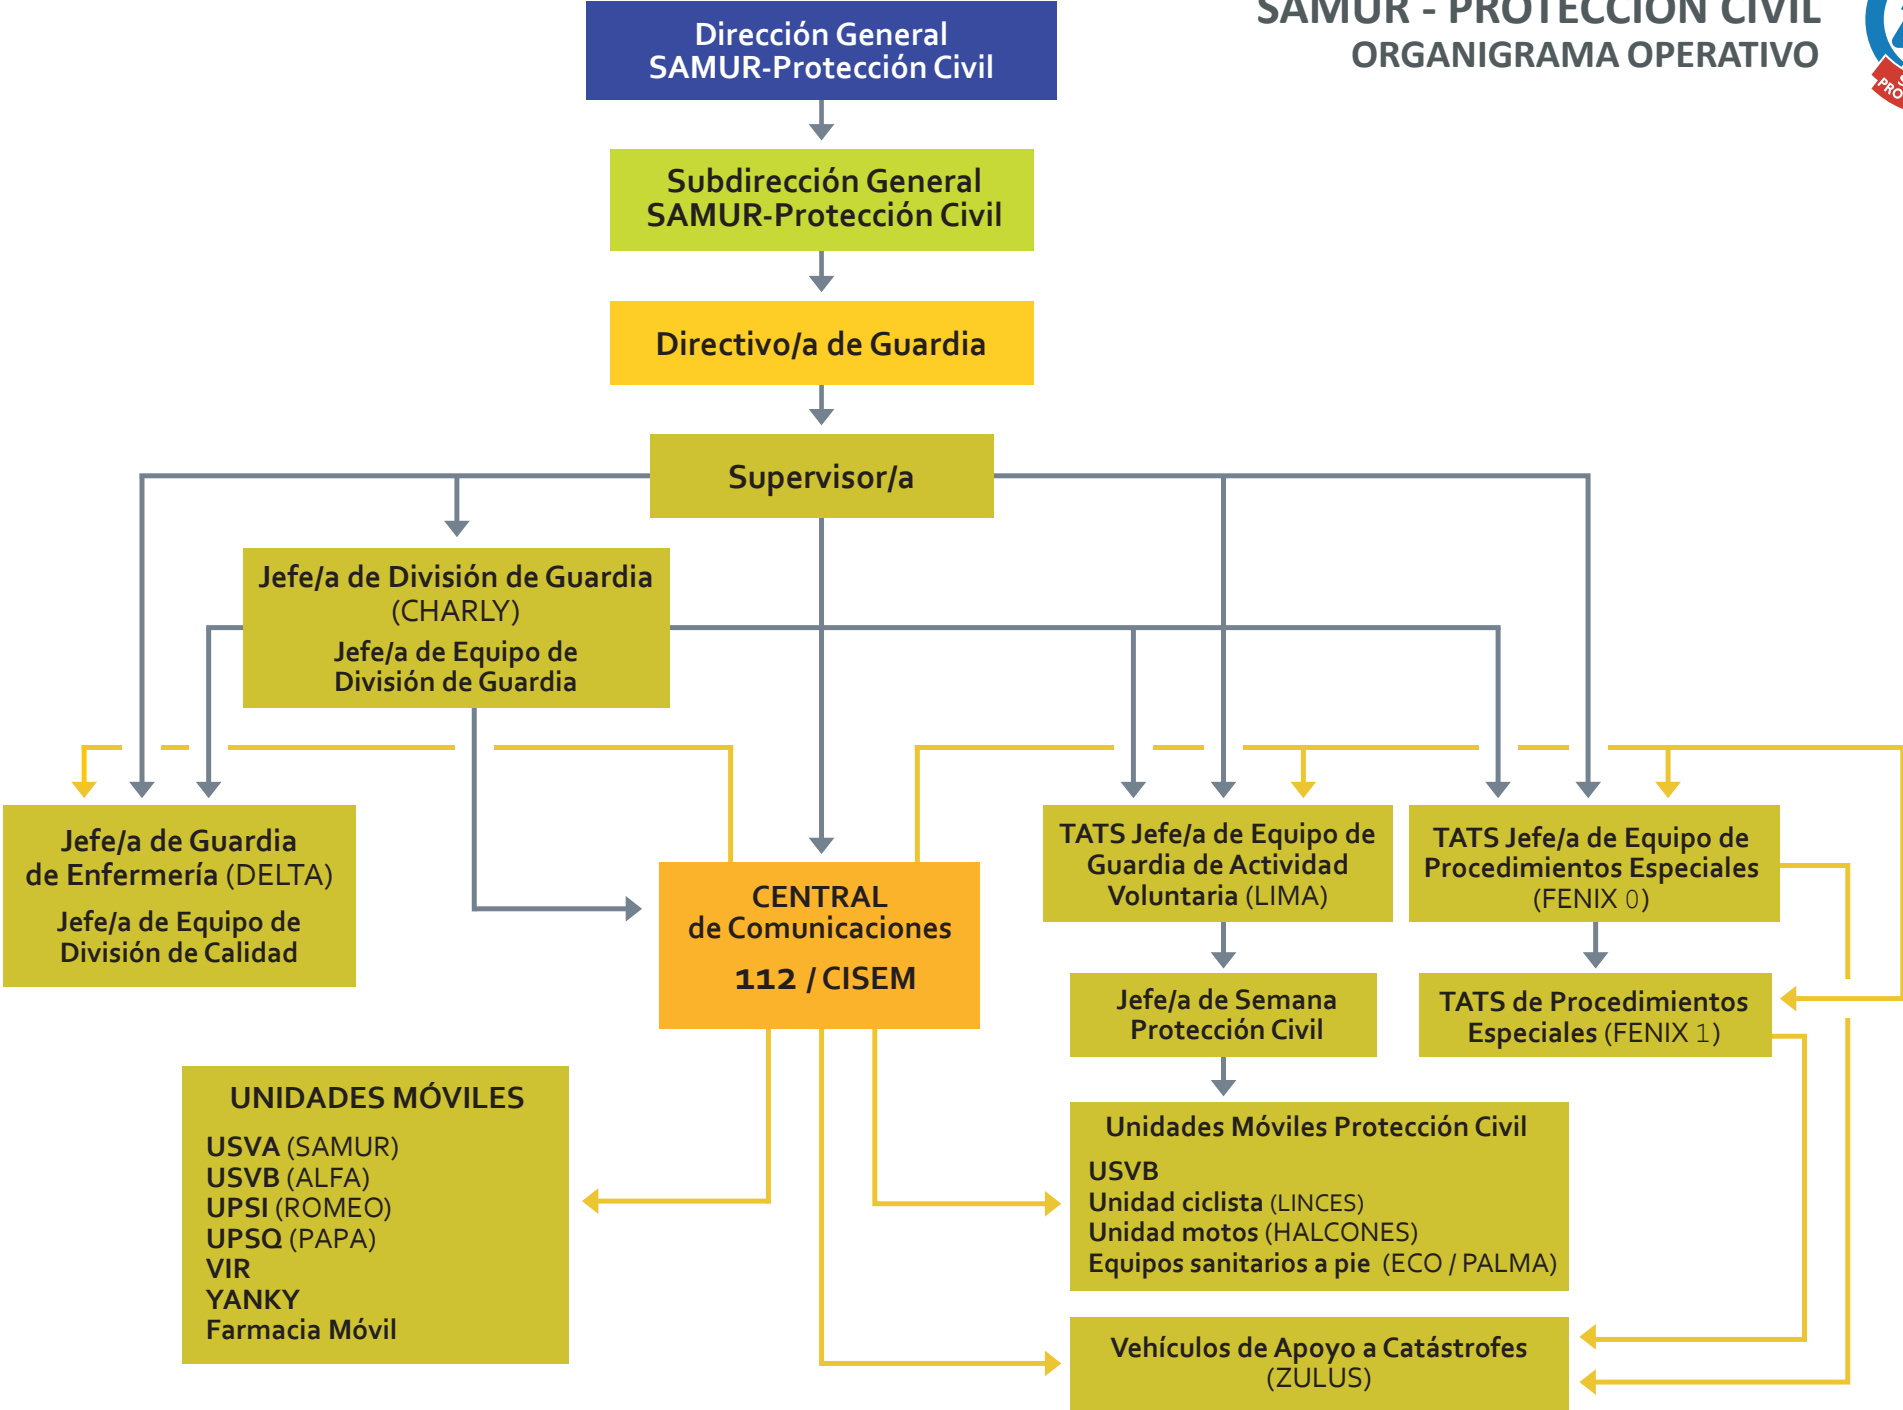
SAMUR - PROTECCIÓN CIVIL
ORGANIGRAMA OPERATIVO

Dirección General SAMUR-Protección Civil

Subdirección General SAMUR-Protección Civil

Directivo/a de Guardia

Supervisor/a

Jefe/a de División de Guardia (CHARLY)
Jefe/a de Equipo de División de Guardia

Jefe/a de Guardia de Enfermería (DELTA)
Jefe/a de Equipo de División de Calidad

CENTRAL de Comunicaciones
112 / CISEM

TATS Jefe/a de Equipo de Guardia de Actividad Voluntaria (LIMA)

TATS Jefe/a de Equipo de Procedimientos Especiales (FENIX 0)

Jefe/a de Semana Protección Civil

TATS de Procedimientos Especiales (FENIX 1)

UNIDADES MÓVILES
USVA (SAMUR)
USVB (ALFA)
UPSI (ROMEO)
UPSQ (PAPA)
VIR
YANKY
Farmacia Móvil

Unidades Móviles Protección Civil
USVB
Unidad ciclista (LINCES)
Unidad motos (HALCONES)
Equipos sanitarios a pie (ECO / PALMA)

Vehículos de Apoyo a Catástrofes (ZULUS)